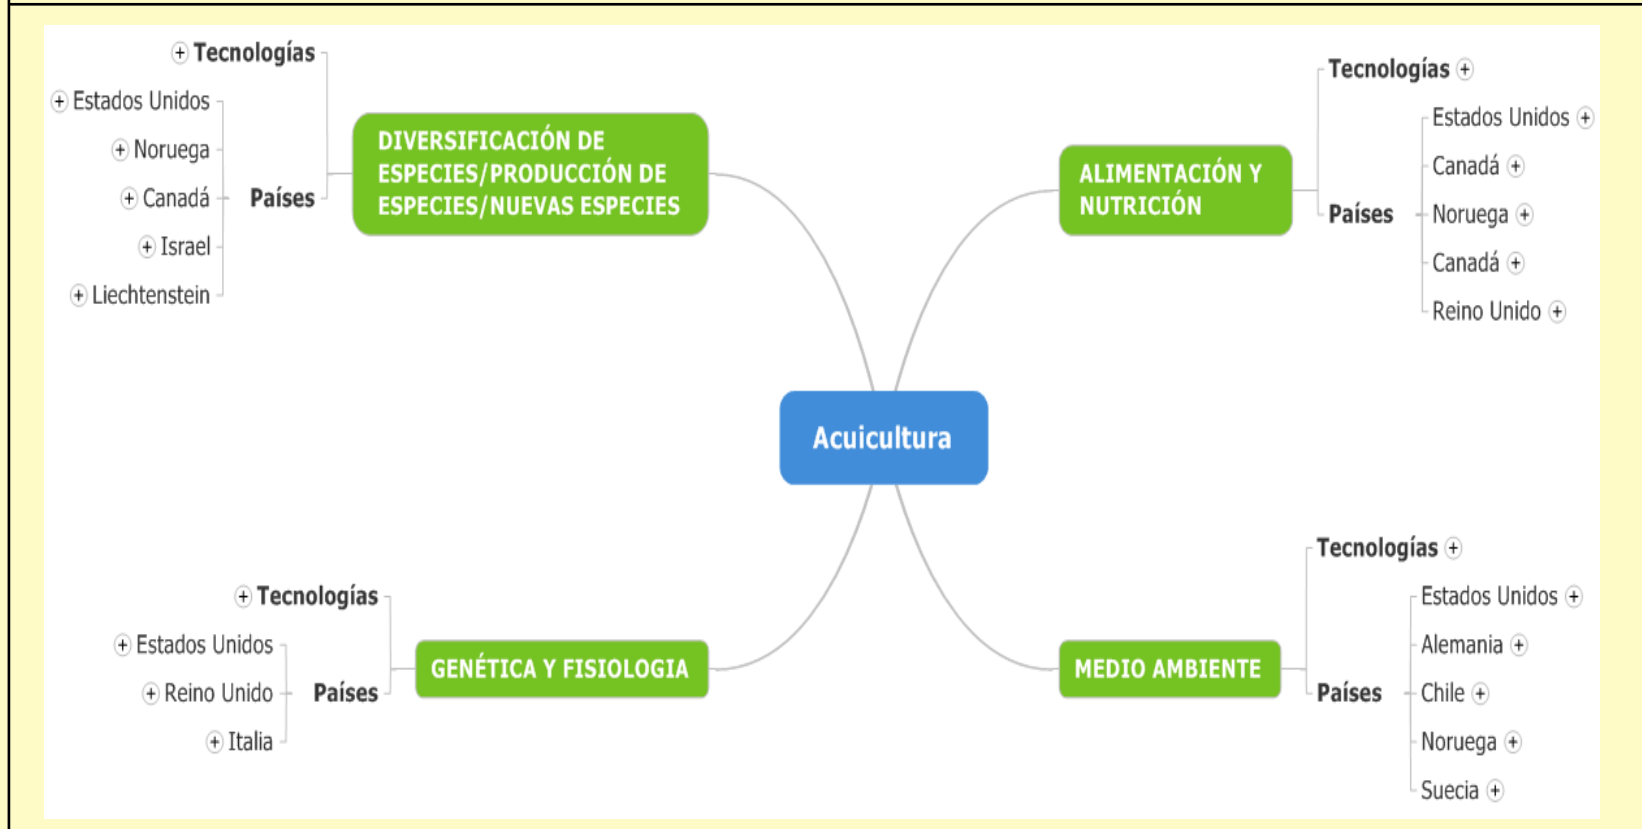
Acuicultura

DIVERSIFICACIÓN DE ESPECIES/PRODUCCIÓN DE ESPECIES/NUEVAS ESPECIES

Tecnologías

Países

Estados Unidos

Noruega

Canadá

Israel

Liechtenstein

ALIMENTACIÓN Y NUTRICIÓN

Tecnologías

Países

Estados Unidos

Canadá

Noruega

Canadá

Reino Unido

GENÉTICA Y FISIOLOGIA

Tecnologías

Países

Estados Unidos

Reino Unido

Italia

MEDIO AMBIENTE

Tecnologías

Países

Estados Unidos

Alemania

Chile

Noruega

Suecia